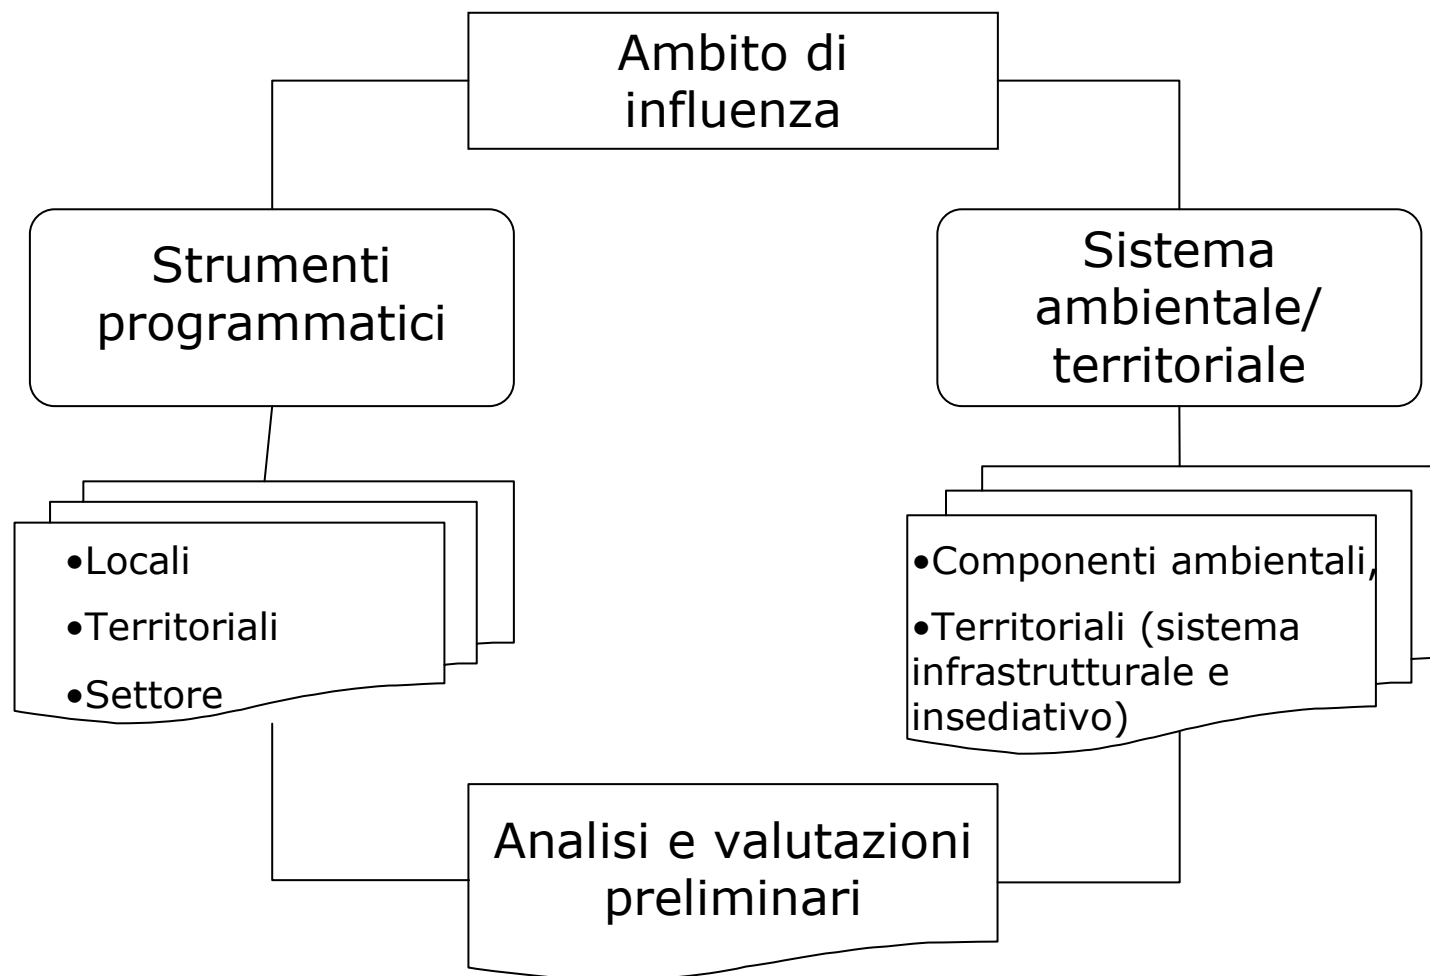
Ambito di influenza

Strumenti programmatici

•Locali
•Territoriali
•Settore

Sistema ambientale/ territoriale

•Componenti ambientali,
•Territoriali (sistema infrastrutturale e insediativo)

Analisi e valutazioni preliminari